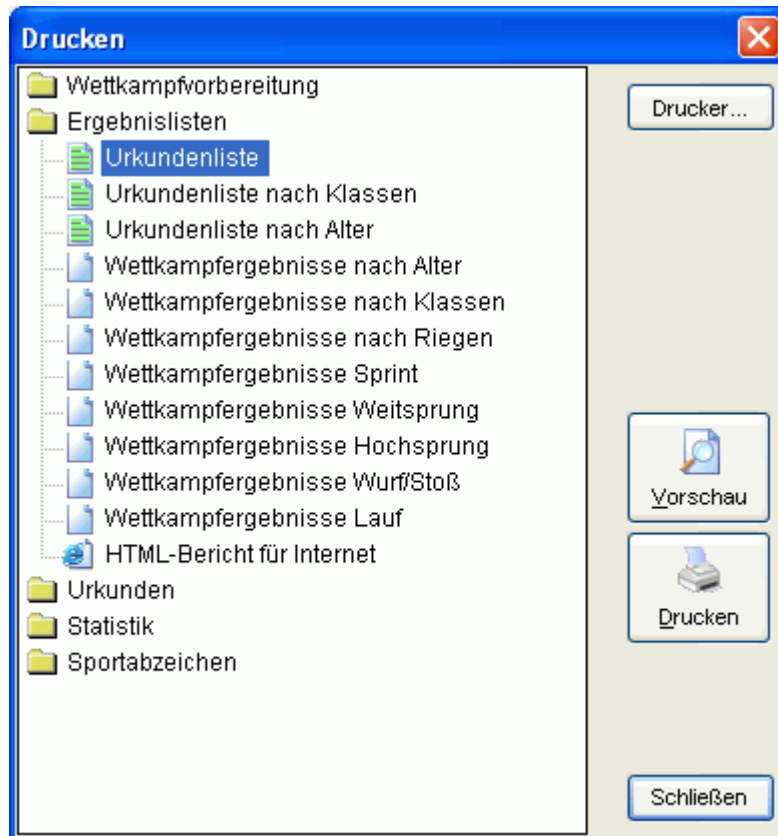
Drucken

Wettkampfvorbereitung
Ergebnislisten
Urkundenliste
Urkundenliste nach Klassen
Urkundenliste nach Alter
Wettkampfergebnisse nach Alter
Wettkampfergebnisse nach Klassen
Wettkampfergebnisse nach Riegen
Wettkampfergebnisse Sprint
Wettkampfergebnisse Weitsprung
Wettkampfergebnisse Hochsprung
Wettkampfergebnisse Wurf/Stoß
Wettkampfergebnisse Lauf
HTML-Bericht für Internet
Urkunden
Statistik
Sportabzeichen

Drucker...

Vorschau

Drucken

Schließen